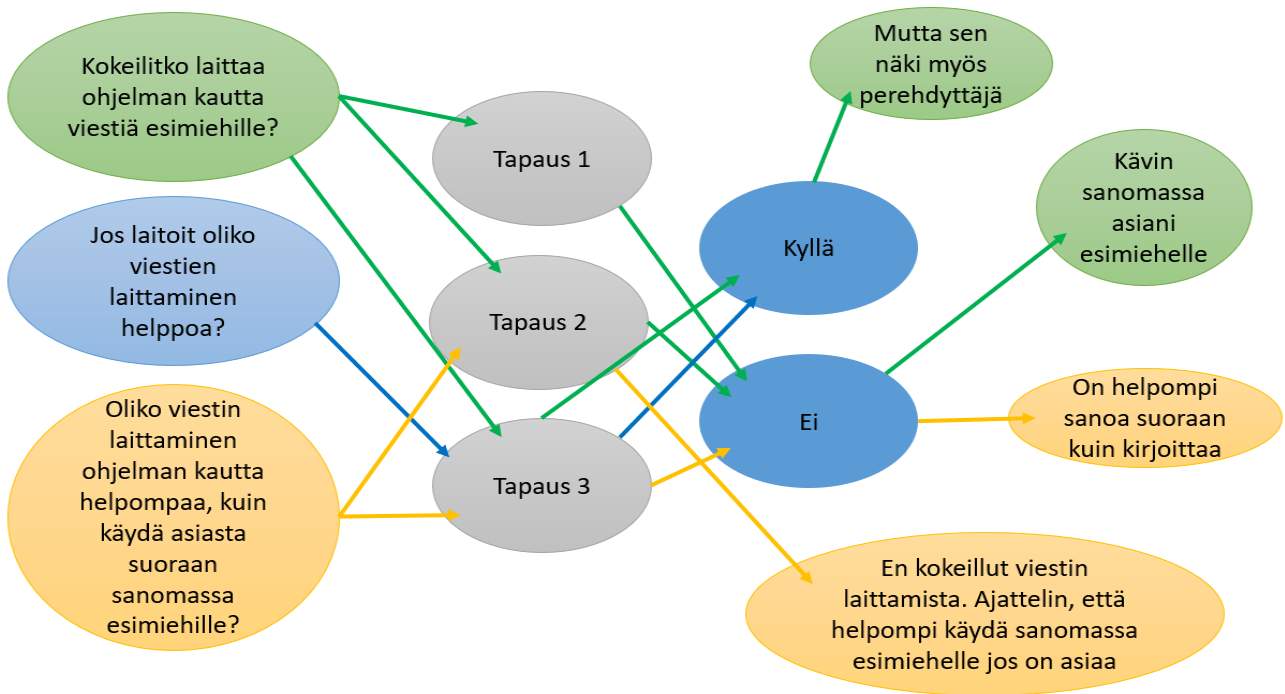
Kokeilitko laittaa ohjelman kautta viestiä esimiehille?

Jos laitoit oliko viestien laittaminen helppoa?

Oliko viestin laittaminen ohjelman kautta helpompaa, kuin käydä asiasta suoraan sanomassa esimiehille?

Tapaus 1

Tapaus 2

Tapaus 3

Kyllä

Ei

Mutta sen näki myös perehdyttäjä

Kävin sanomassa asiani esimiehelle

On helpompi sanoa suoraan kuin kirjoittaa

En kokeillut viestin laittamista. Ajattelin, että helpompi käydä sanomassa esimiehelle jos on asiaa